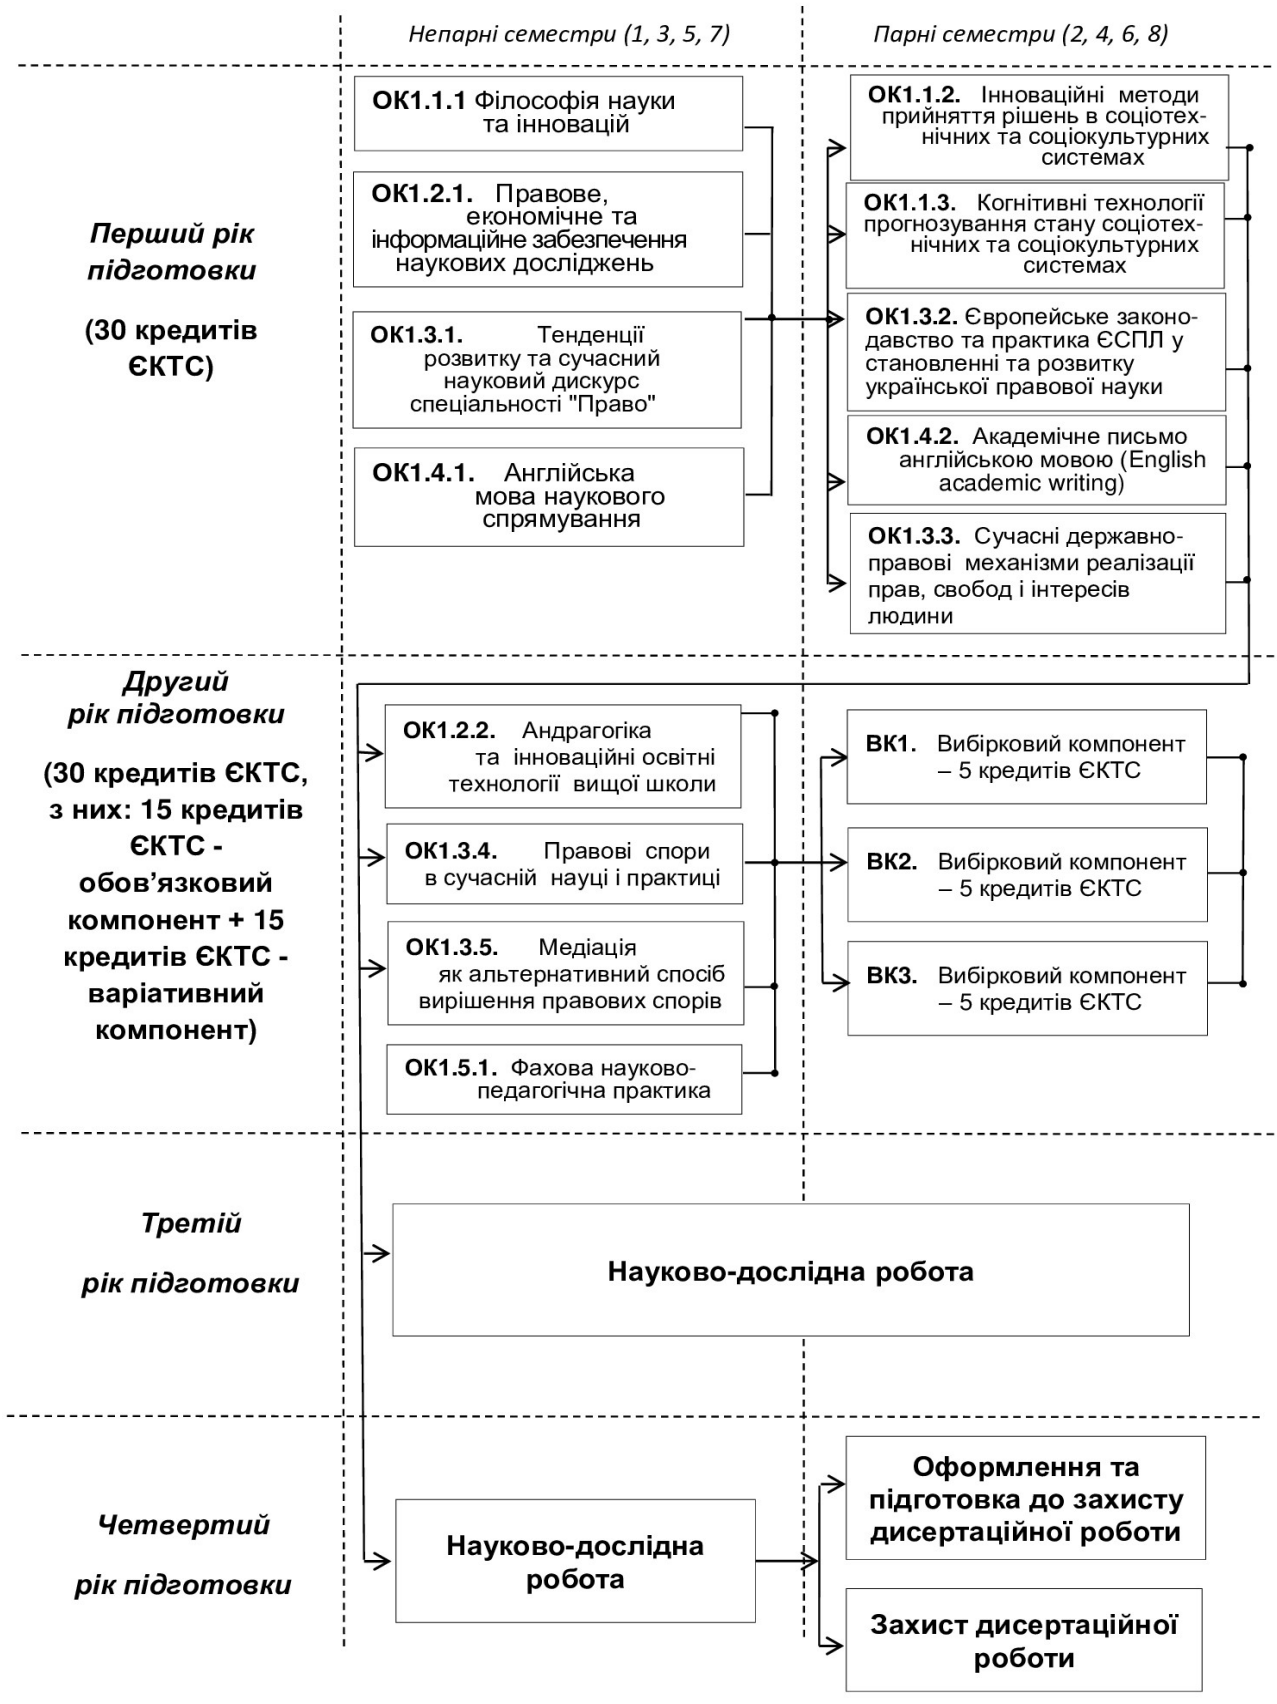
Непарні семестри (1, 3, 5, 7)

Парні семестри (2, 4, 6, 8)

Перший рік підготовки

(30 кредитів ЄКТС)

ОК1.1.1 Філософія науки та інновацій

ОК1.2.1. Правове, економічне та інформаційне забезпечення наукових досліджень

ОК1.3.1. Тенденції розвитку та сучасний науковий дискурс спеціальності "Право"

ОК1.4.1. Англійська мова наукового спрямування

ОК1.1.2. Інноваційні методи прийняття рішень в соціотехнічних та соціокультурних системах

ОК1.1.3. Когнітивні технології прогнозування стану соціотехнічних та соціокультурних системах

ОК1.3.2. Європейське законодавство та практика ЄСПЛ у становленні та розвитку української правової науки

ОК1.4.2. Академічне письмо англійською мовою (English academic writing)

ОК1.3.3. Сучасні державно-правові механізми реалізації прав, свобод і інтересів людини

Другий рік підготовки

(30 кредитів ЄКТС, з них: 15 кредитів ЄКТС - обов'язковий компонент + 15 кредитів ЄКТС - варіативний компонент)

ОК1.2.2. Андрагогіка та інноваційні освітні технології вищої школи

ОК1.3.4. Правові спори в сучасній науці і практиці

ОК1.3.5. Медіація як альтернативний спосіб вирішення правових спорів

ОК1.5.1. Фахова науково-педагогічна практика

ВК1. Вибірковий компонент – 5 кредитів ЄКТС

ВК2. Вибірковий компонент – 5 кредитів ЄКТС

ВК3. Вибірковий компонент – 5 кредитів ЄКТС

Третій рік підготовки

Науково-дослідна робота

Четвертий рік підготовки

Науково-дослідна робота

Оформлення та підготовка до захисту дисертаційної роботи

Захист дисертаційної роботи